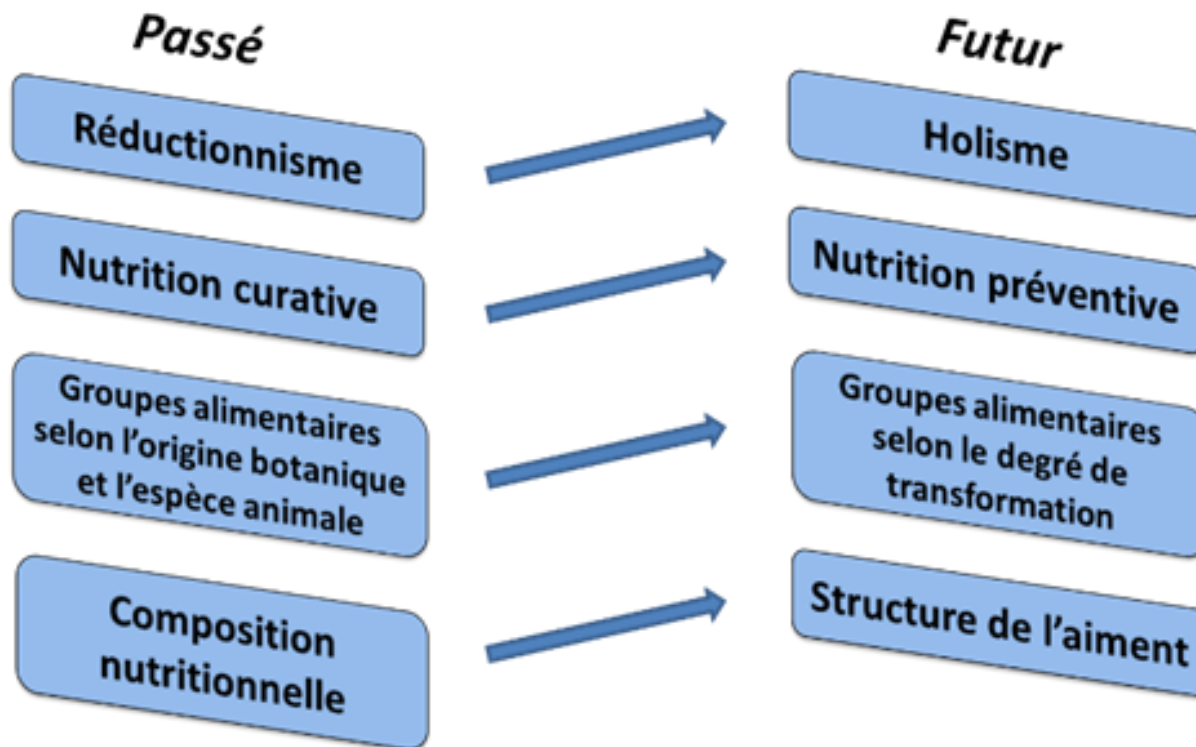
Passé

Futur

Réductionnisme

Holisme

Nutrition curative

Nutrition préventive

Groupes alimentaires selon l'origine botanique et l'espèce animale

Groupes alimentaires selon le degré de transformation

Composition nutritionnelle

Structure de l'aiment